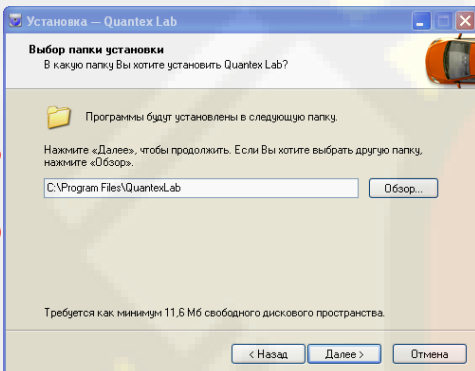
Установка — Quantex Lab

Выбор папки установки
В какую папку Вы хотите установить Quantex Lab?

Программы будут установлены в следующую папку.

Нажмите «Далее», чтобы продолжить. Если Вы хотите выбрать другую папку, нажмите «Обзор».

C:\Program Files\QuantexLab

Обзор...

Требуется как минимум 11,6 Мб свободного дискового пространства.

< Назад

Далее >

Отмена